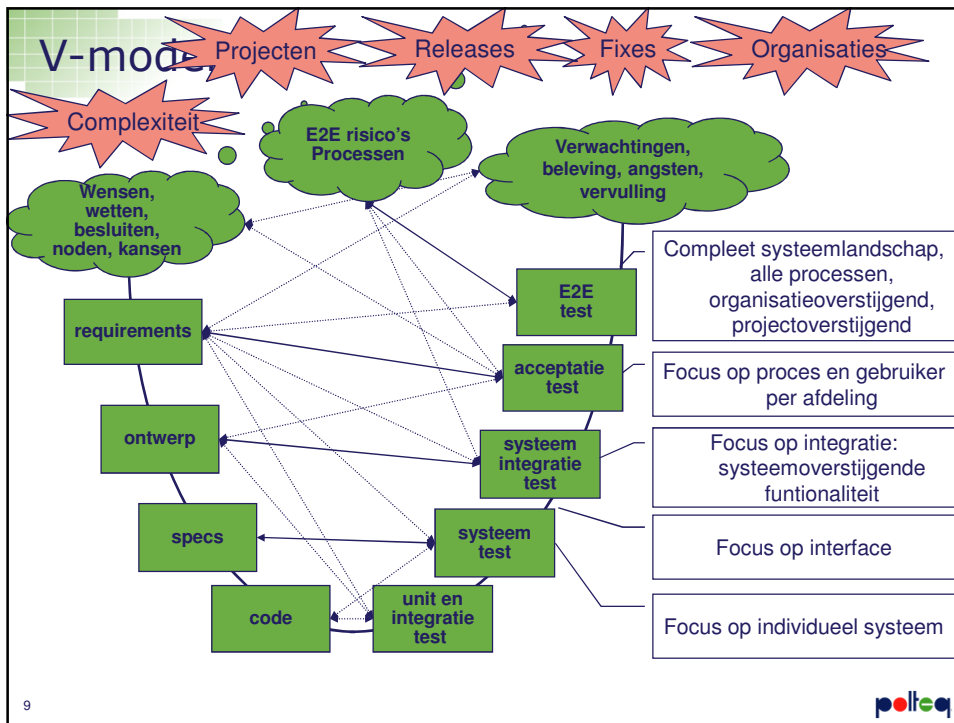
V-mode

Projecten

Releases

Fixes

Organisaties

Complexiteit

E2E risico's Processen

Verwachtingen, beleving, angsten, vervulling

Wensen, wetten, besluiten, noden, kansen

Compleet systeemlandschap, alle processen, organisatieoverstijgend, projectoverstijgend

E2E test

requirements

acceptatie test

Focus op proces en gebruiker per afdeling

ontwerp

systeem integratie test

Focus op integratie: systeemoverstijgende funtionaliteit

specs

systeem test

Focus op interface

code

unit en integratie test

Focus op individueel systeem

9

polteq